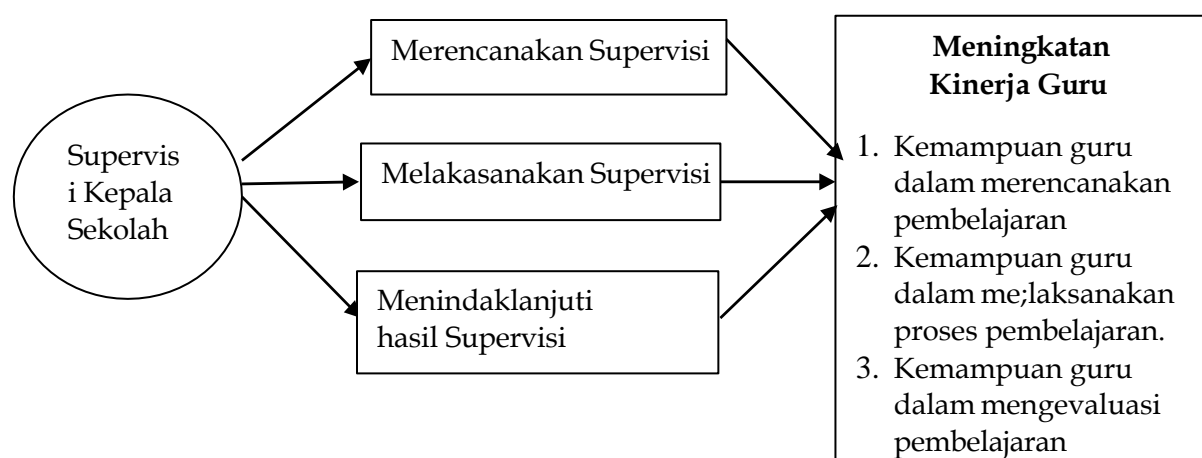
Supervis i Kepala Sekolah

Merencanakan Supervisi

Melakasanakan Supervisi

Menindaklanjuti hasil Supervisi

**Meningkatan Kinerja Guru**

1. Kemampuan guru dalam merencanakan pembelajaran
2. Kemampuan guru dalam me;laksanakan proses pembelajaran.
3. Kemampuan guru dalam mengevaluasi pembelajaran